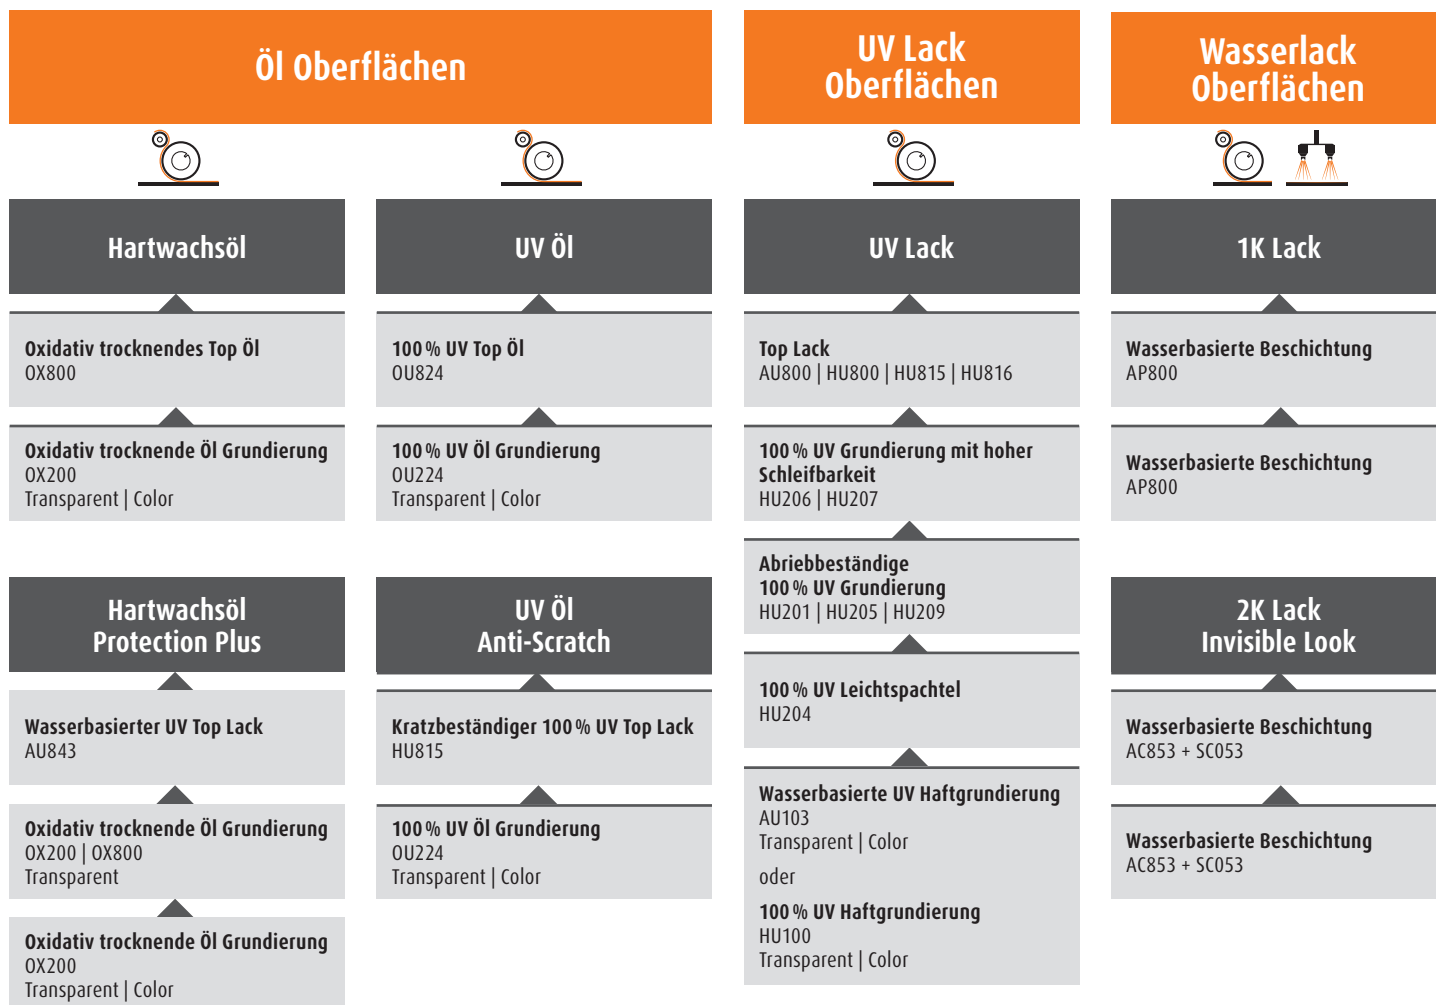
Öl Oberflächen

UV Lack Oberflächen

Wasserlack Oberflächen

Hartwachsöl

Oxidativ trocknendes Top Öl
OX800

Oxidativ trocknende Öl Grundierung
OX200
Transparent | Color

Hartwachsöl Protection Plus

Wasserbasierter UV Top Lack
AU843

Oxidativ trocknende Öl Grundierung
OX200 | OX800
Transparent

Oxidativ trocknende Öl Grundierung
OX200
Transparent | Color

UV Öl

100 % UV Top Öl
OU824

100 % UV Öl Grundierung
OU224
Transparent | Color

UV Öl Anti-Scratch

Kratzbeständiger 100 % UV Top Lack
HU815

100 % UV Öl Grundierung
OU224
Transparent | Color

UV Lack

Top Lack
AU800 | HU800 | HU815 | HU816

100 % UV Grundierung mit hoher Schleifbarkeit
HU206 | HU207

Abriebbeständige 100 % UV Grundierung
HU201 | HU205 | HU209

100 % UV Leichtspachtel
HU204

Wasserbasierte UV Haftgrundierung
AU103
Transparent | Color

oder

100 % UV Haftgrundierung
HU100
Transparent | Color

1K Lack

Wasserbasierte Beschichtung
AP800

Wasserbasierte Beschichtung
AP800

2K Lack Invisible Look

Wasserbasierte Beschichtung
AC853 + SC053

Wasserbasierte Beschichtung
AC853 + SC053